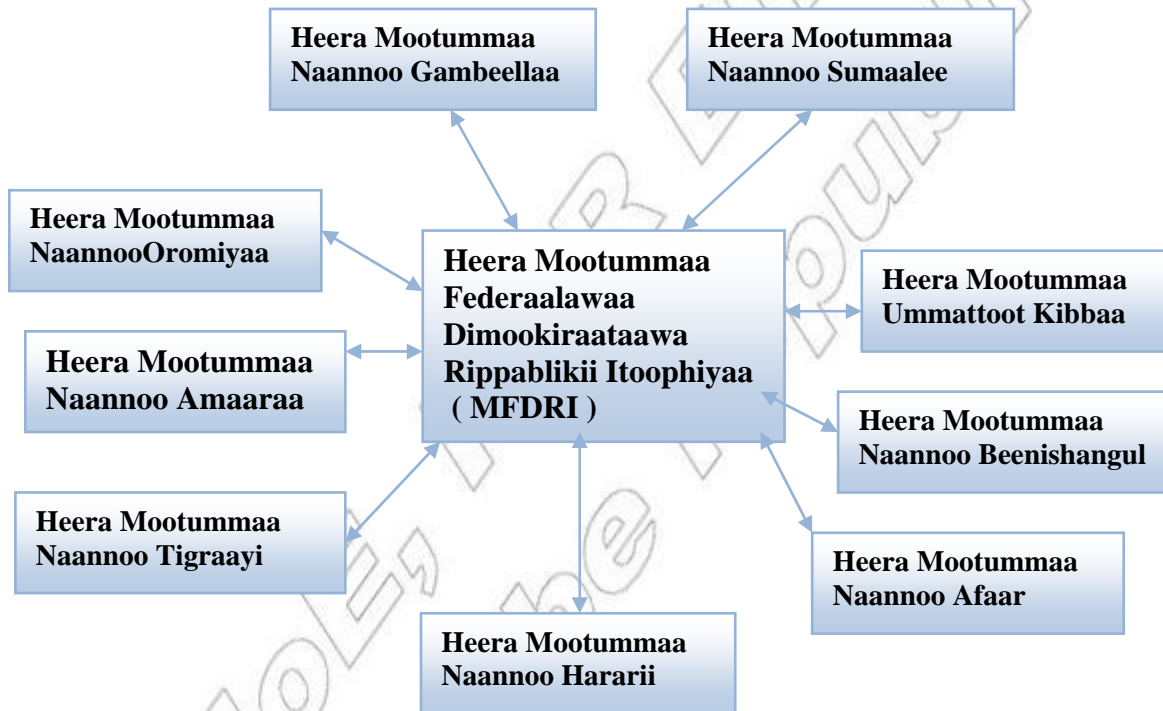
Heera Mootummaa Naannoo Gambeellaa

Heera Mootummaa Naannoo Sumaalee

Heera Mootummaa NaannooOromiyaa

Heera Mootummaa Federaalawaa Dimookiraataawa Rippablikii Itoophiyaa ( MFDRI )

Heera Mootummaa Ummattoot Kibbaa

Heera Mootummaa Naannoo Amaaraa

Heera Mootummaa Naannoo Beenishangul

Heera Mootummaa Naannoo Tigraayi

Heera Mootummaa Naannoo Afaar

Heera Mootummaa Naannoo Hararii